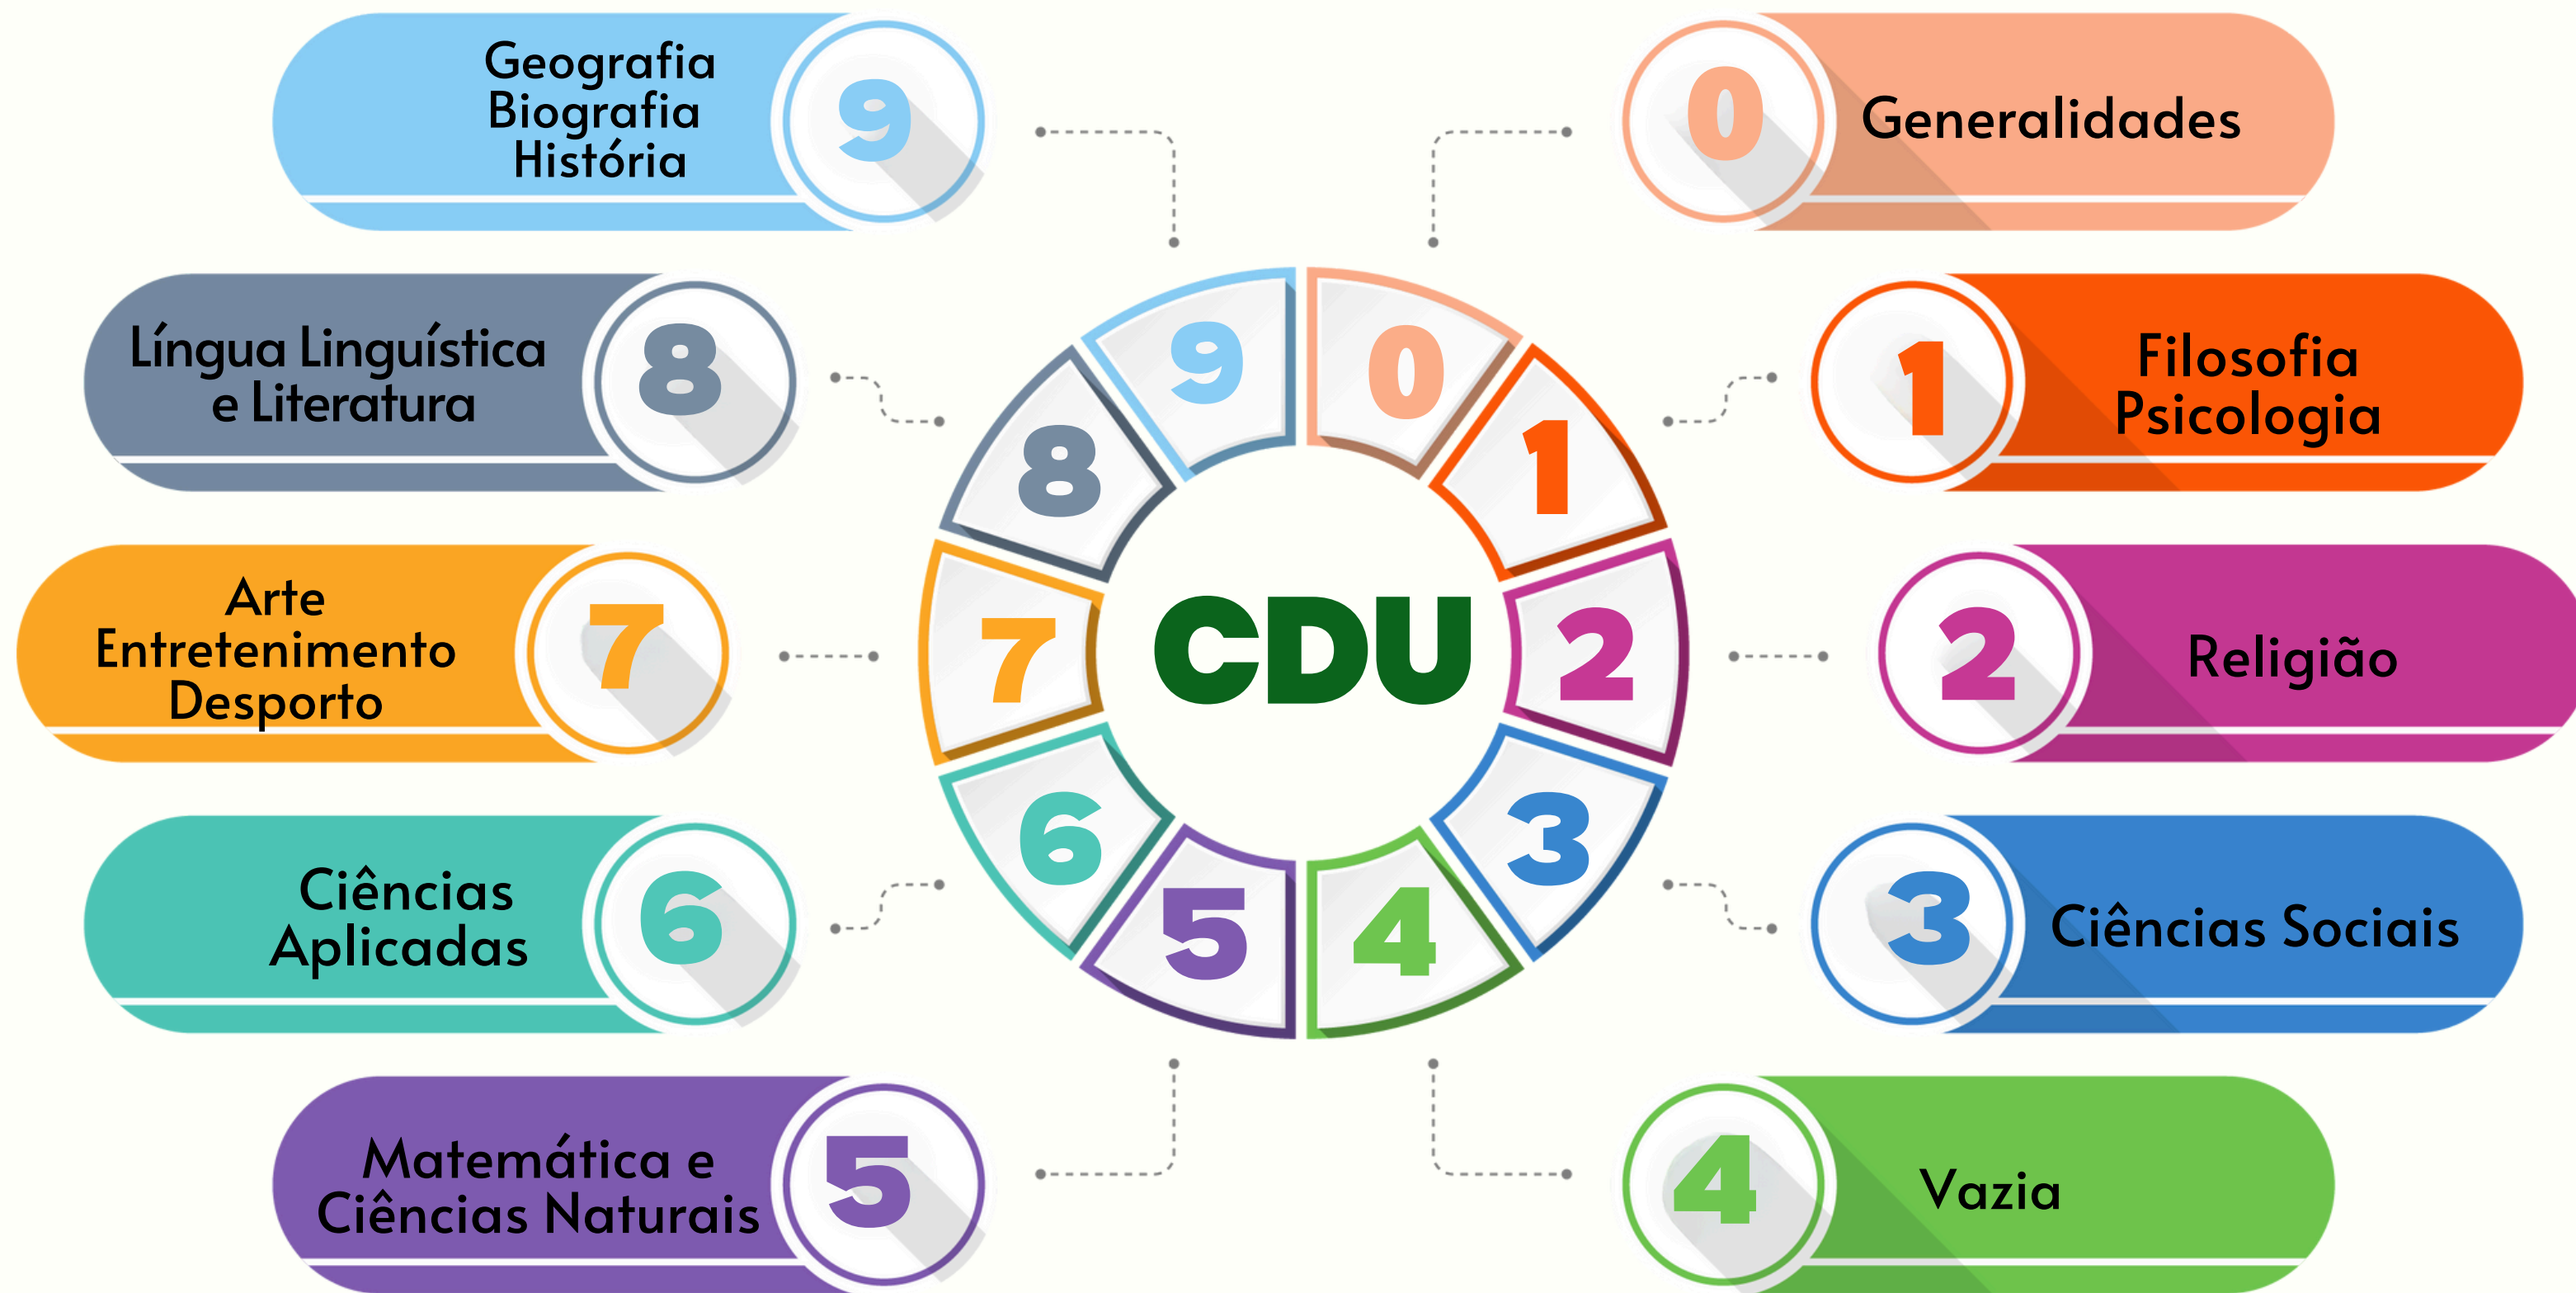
Geografia
Biografia
História

9

0

Generalidades

Língua Linguística
e Literatura

8

1

Filosofia
Psicologia

Arte
Entretenimento
Desporto

7

2

Religião

Ciências
Aplicadas

6

3

Ciências Sociais

Matemática e
Ciências Naturais

5

4

Vazia

9 0 1 2 3 4 5 6 7 8

CDU